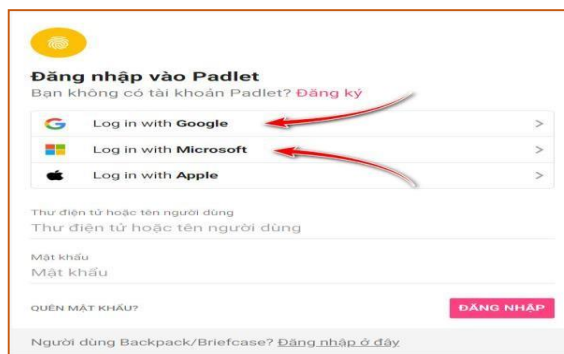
Đăng nhập vào Padlet
Bạn không có tài khoản Padlet? Đăng ký

Log in with Google >

Log in with Microsoft >

Log in with Apple >

Thư điện tử hoặc tên người dùng
Thư điện tử hoặc tên người dùng

Mật khẩu
Mật khẩu

QUÊN MẬT KHẨU?

ĐĂNG NHẬP

Người dùng Backpack/Briefcase? Đăng nhập ở đây